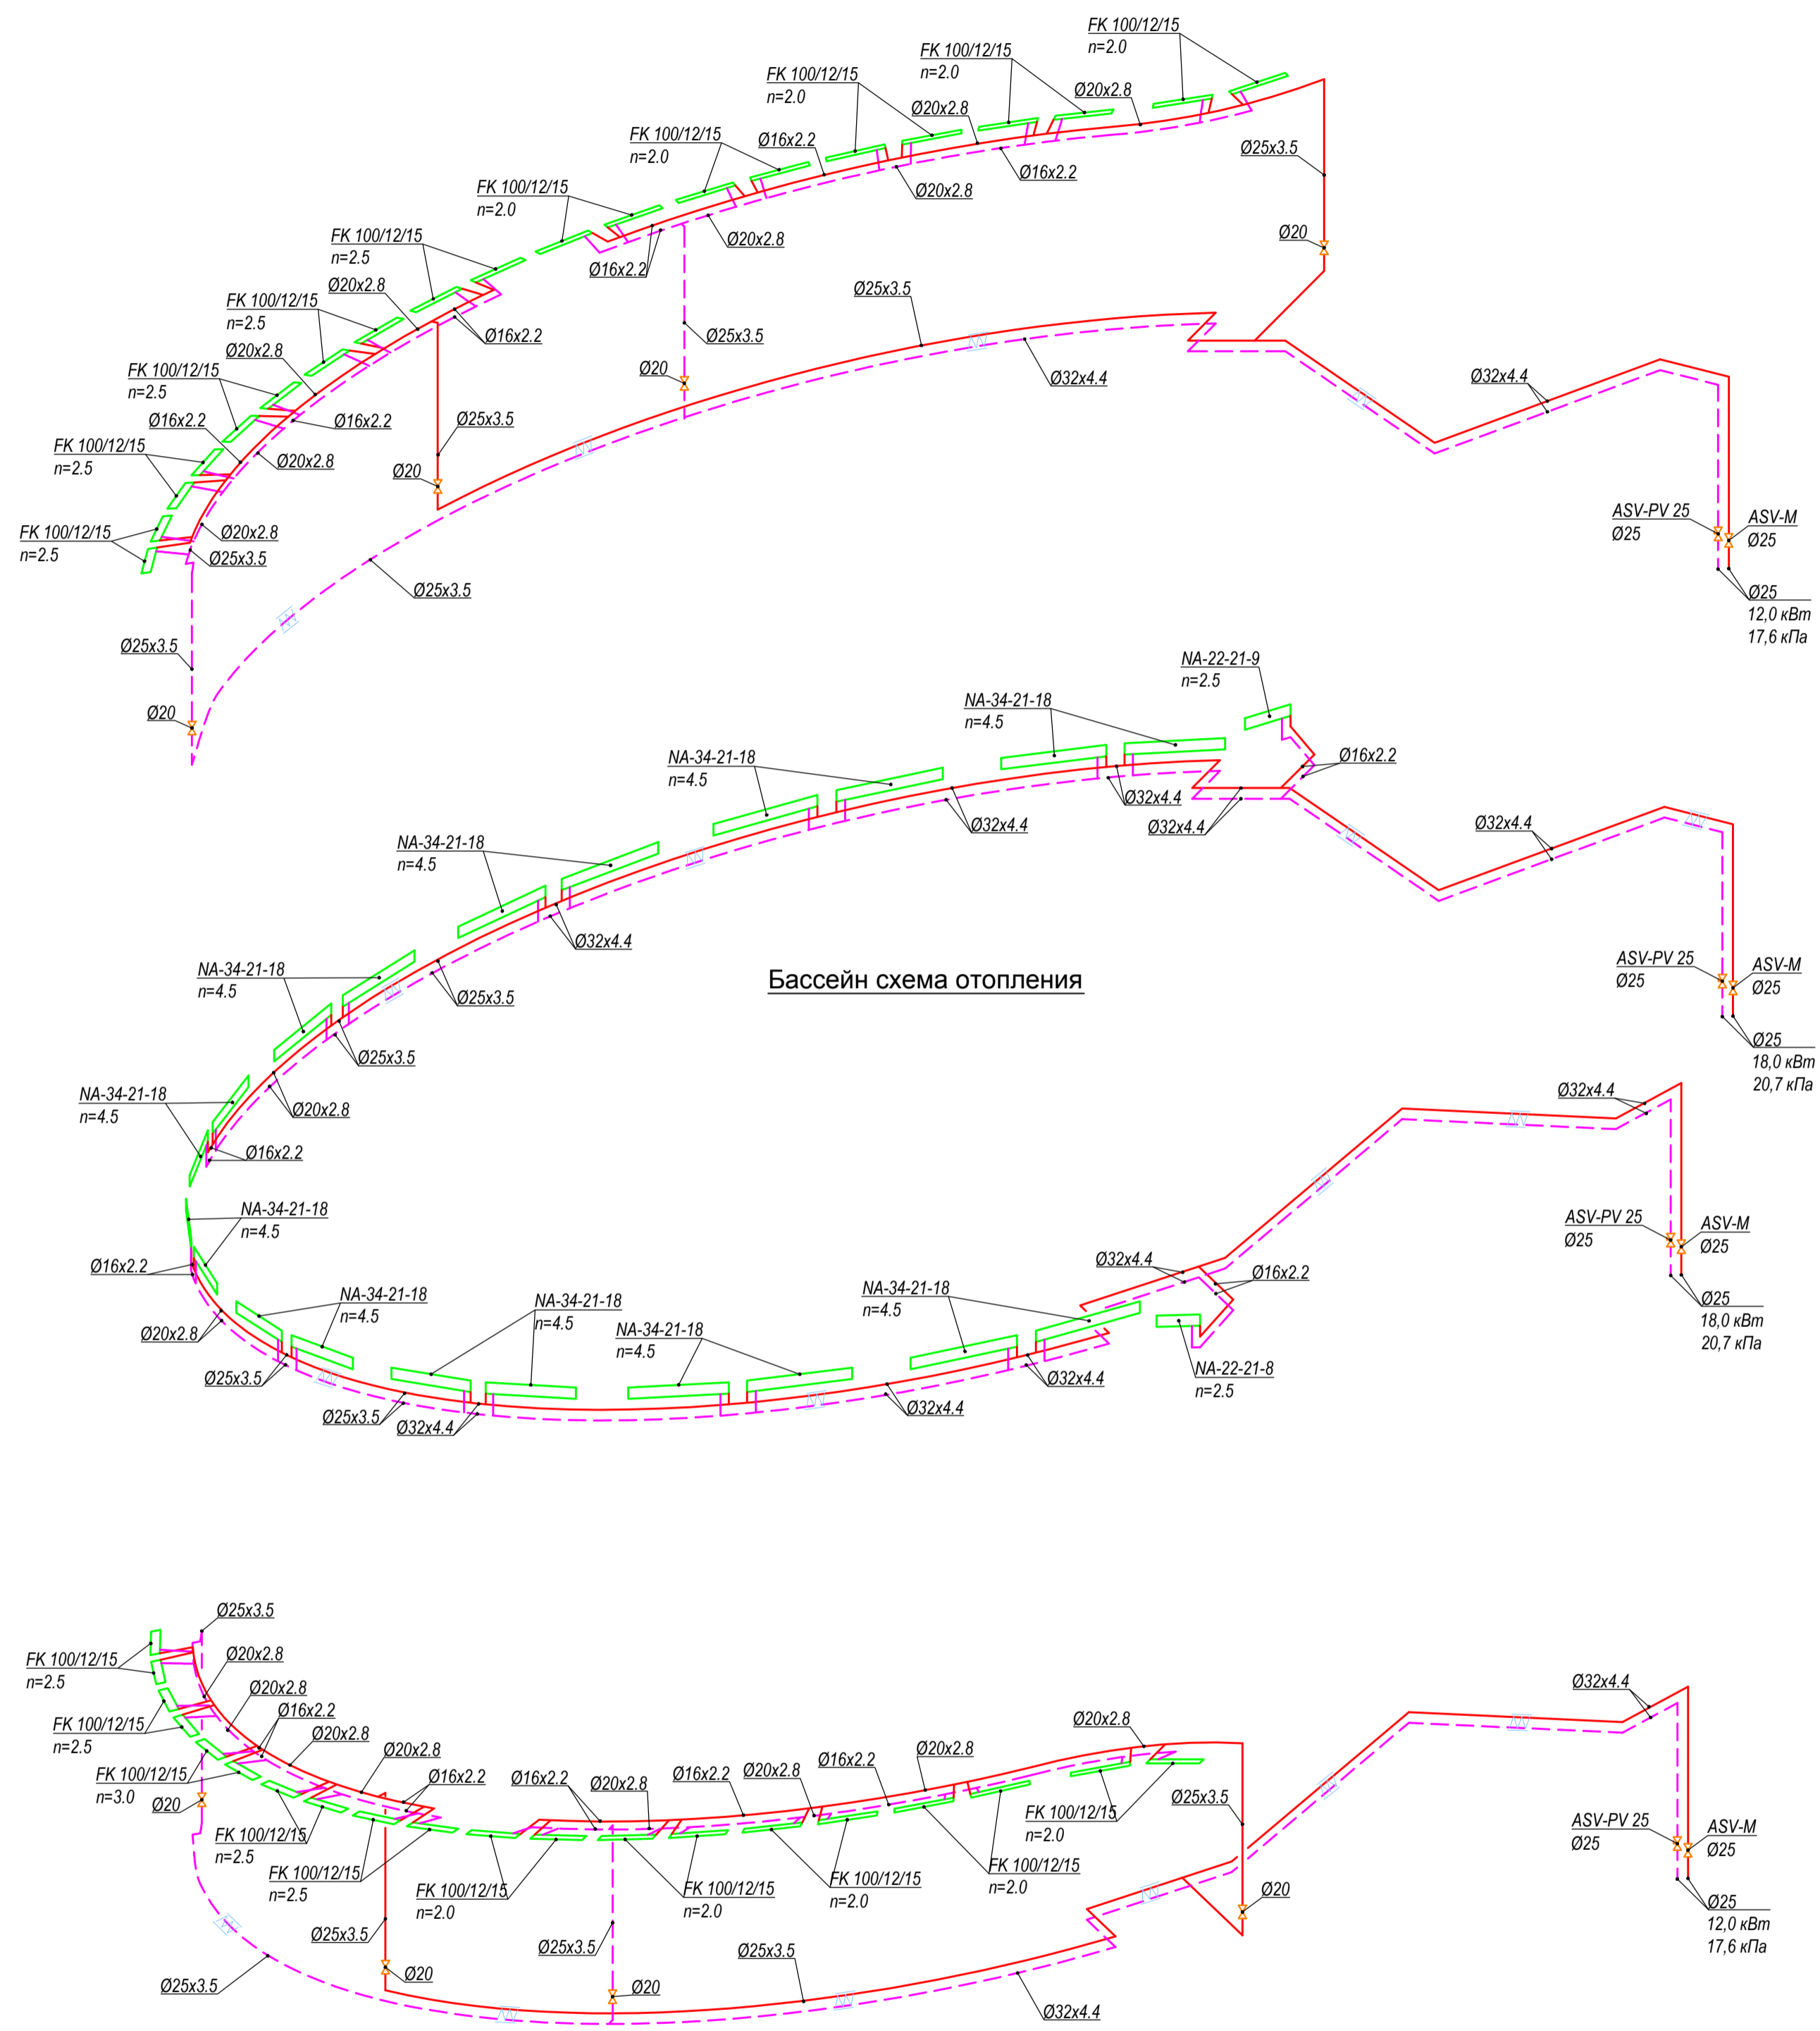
FK 100/12/15
n=2.0

FK 100/12/15
n=2.0

FK 100/12/15
n=2.0

FK 100/12/15
n=2.0

FK 100/12/15
n=2.0

FK 100/12/15
n=2.5

FK 100/12/15
n=2.5

FK 100/12/15
n=2.5

FK 100/12/15
n=2.5

FK 100/12/15
n=2.5

Ø20x2.8
Ø20x2.8
Ø16x2.2
Ø20x2.8
Ø16x2.2
Ø20x2.8
Ø16x2.2
Ø25x3.5
Ø20x2.8
Ø16x2.2
Ø16x2.2
Ø20x2.8
Ø20x2.8
Ø16x2.2
Ø20x2.8
Ø16x2.2
Ø20x2.8
Ø25x3.5
Ø20
Ø25x3.5
Ø20
Ø25x3.5
Ø32x4.4
Ø25x3.5
Ø20
Ø32x4.4
Ø25x3.5
Ø25x3.5
Ø20
ASV-PV 25
Ø25
ASV-M
Ø25
Ø25
12,0 кВт
17,6 кПа

NA-22-21-9
n=2.5

NA-34-21-18
n=4.5

NA-34-21-18
n=4.5

NA-34-21-18
n=4.5

NA-34-21-18
n=4.5

NA-34-21-18
n=4.5

Ø16x2.2
Ø32x4.4
Ø32x4.4
Ø32x4.4
Ø32x4.4
Ø32x4.4
Ø25x3.5
Ø25x3.5
Ø20x2.8
Ø16x2.2

Бассейн схема отопления

ASV-PV 25
Ø25
ASV-M
Ø25
Ø25
18,0 кВт
20,7 кПа

NA-34-21-18
n=4.5

Ø16x2.2

NA-34-21-18
n=4.5

Ø20x2.8

NA-34-21-18
n=4.5

NA-34-21-18
n=4.5

NA-34-21-18
n=4.5

Ø25x3.5
Ø25x3.5
Ø32x4.4
Ø32x4.4
Ø32x4.4
Ø32x4.4
Ø32x4.4
Ø16x2.2
NA-22-21-8
n=2.5
ASV-PV 25
Ø25
ASV-M
Ø25
Ø25
18,0 кВт
20,7 кПа

Ø25x3.5
FK 100/12/15
n=2.5
Ø20x2.8
Ø20x2.8
FK 100/12/15
n=2.5
Ø16x2.2
Ø20x2.8
FK 100/12/15
n=3.0
Ø20x2.8
Ø20
Ø16x2.2
Ø16x2.2
Ø20x2.8
Ø16x2.2
Ø20x2.8
Ø16x2.2
Ø20x2.8
Ø20x2.8
Ø32x4.4
FK 100/12/15
n=2.5
FK 100/12/15
n=2.5
FK 100/12/15
n=2.0
FK 100/12/15
n=2.0
FK 100/12/15
n=2.0
FK 100/12/15
n=2.0
FK 100/12/15
n=2.0
Ø25x3.5
Ø20
Ø25x3.5
Ø25x3.5
Ø25x3.5
Ø20
Ø20
Ø25x3.5
Ø32x4.4
ASV-PV 25
Ø25
ASV-M
Ø25
Ø25
12,0 кВт
17,6 кПа